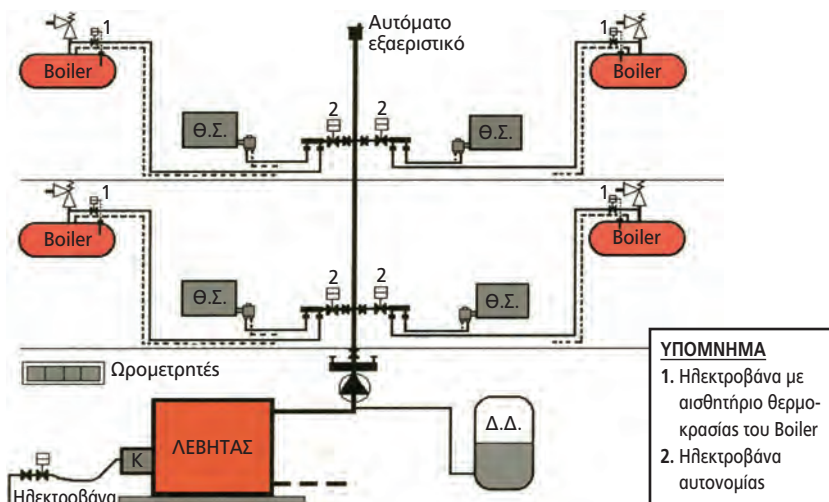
Αυτόματο εξαεριστικό

1 Boiler

1 Boiler

2 2

Θ.Σ.

Θ.Σ.

1 Boiler

1 Boiler

2 2

Θ.Σ.

Θ.Σ.

Ωρομετρητές

ΛΕΒΗΤΑΣ

Κ

Δ.Δ.

Ηλεκτροβάνα

ΥΠΟΜΝΗΜΑ
1. Ηλεκτροβάνα με αισθητήριο θερμοκρασίας του Boiler
2. Ηλεκτροβάνα αυτονομίας